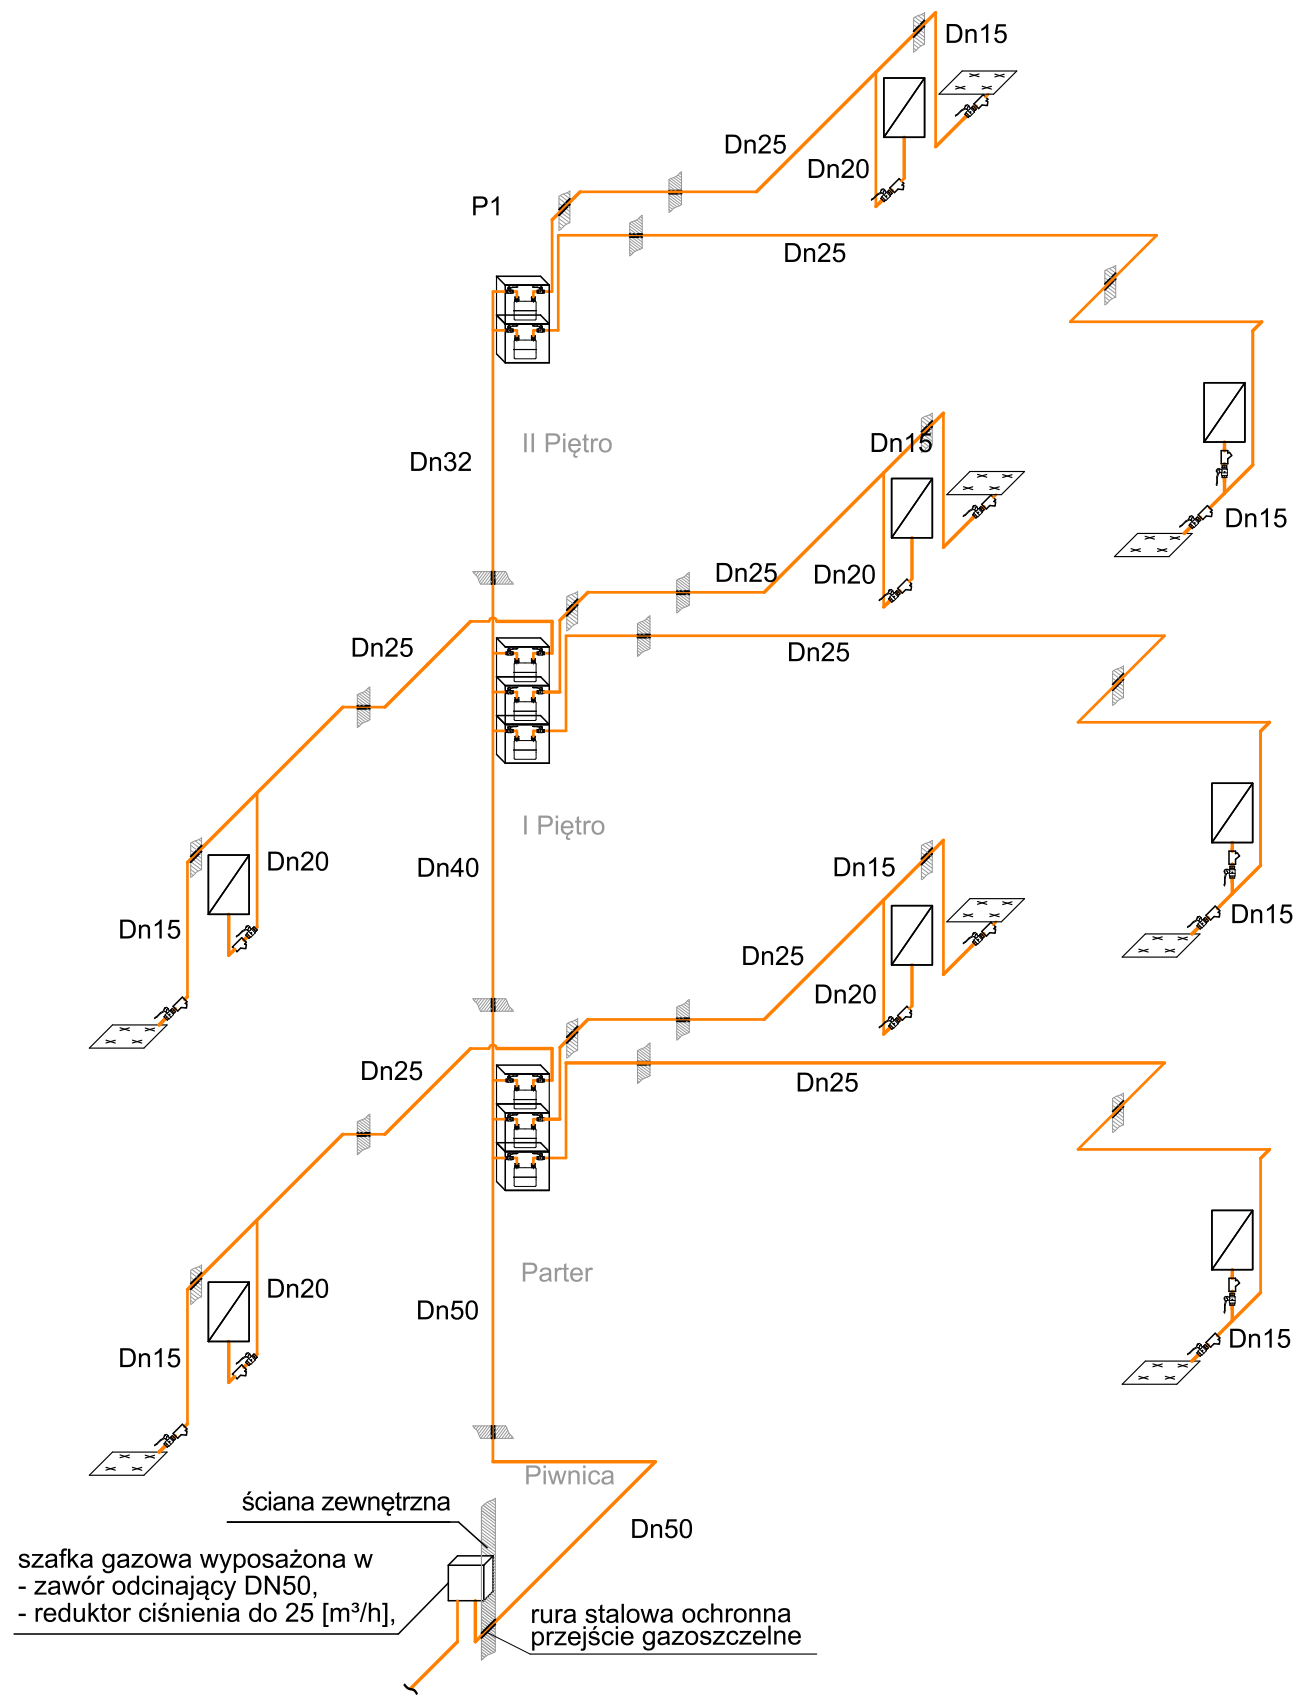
Dn15

Dn25

Dn20

P1

Dn25

II Piętro

Dn32

Dn15

Dn15

Dn25

Dn20

Dn25

Dn25

Dn20

I Piętro

Dn40

Dn15

Dn15

Dn15

Dn25

Dn20

Dn25

Dn25

Dn20

Parter

Dn50

Dn15

Dn15

Piwnica

ściana zewnętrzna

Dn50

szafka gazowa wyposażona w
- zawór odcinający DN50,
- reduktor ciśnienia do 25 [m³/h],

rura stalowa ochronna
przejście gazoszczelne